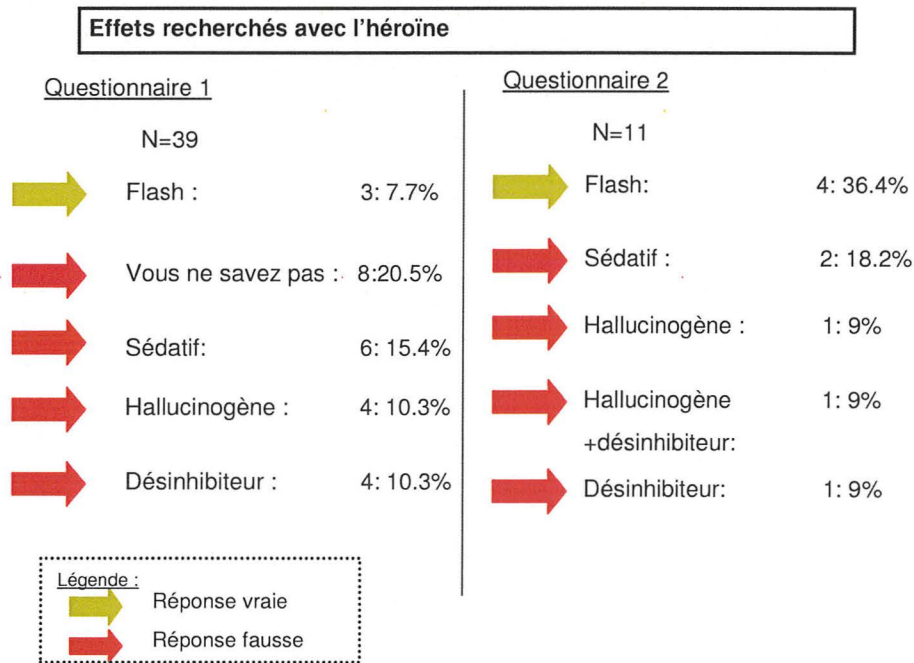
Effets recherchés avec l'héroïne

Questionnaire 1

N=39

Flash : 3: 7.7%

Vous ne savez pas : 8:20.5%

Sédatif: 6: 15.4%

Hallucinogène : 4: 10.3%

Désinhibiteur : 4: 10.3%

Légende :

Réponse vraie

Réponse fausse

Questionnaire 2

N=11

Flash: 4: 36.4%

Sédatif : 2: 18.2%

Hallucinogène : 1: 9%

Hallucinogène +désinhibiteur: 1: 9%

Désinhibiteur: 1: 9%